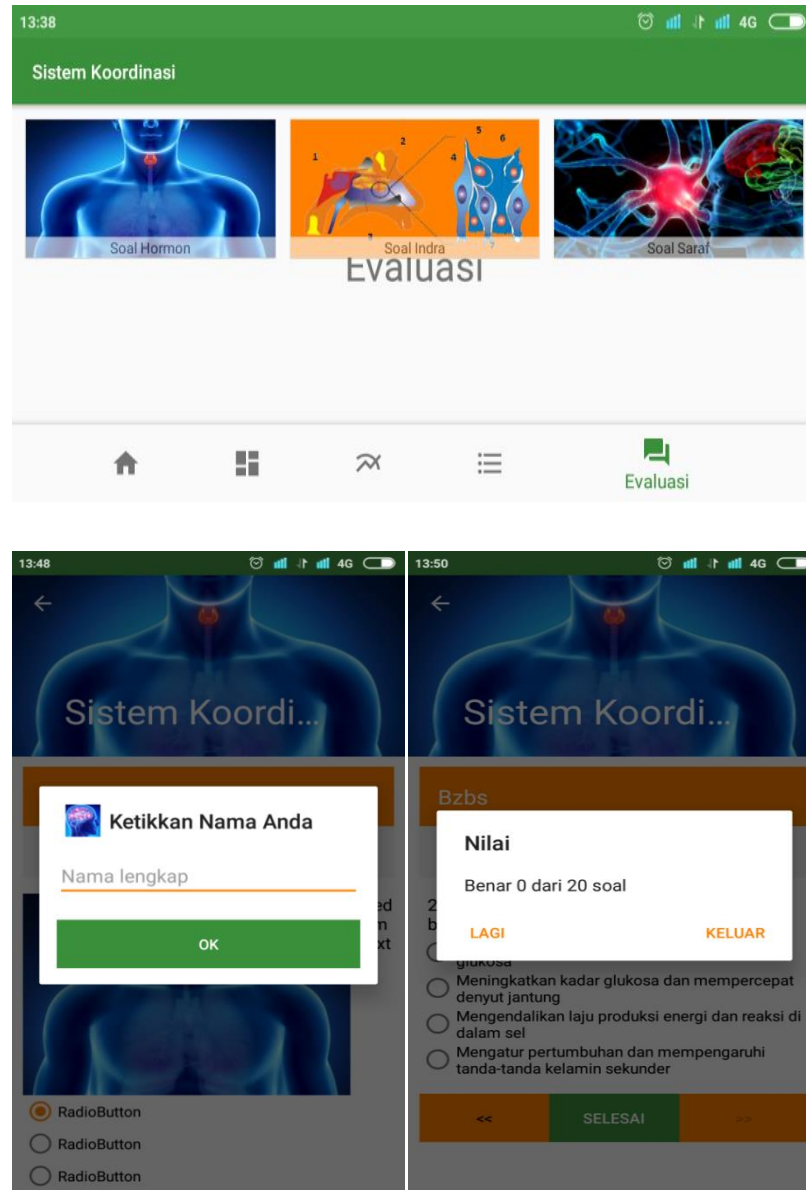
13:38 4G

Sistem Koordinasi

Soal Hormon

1 2 3 4 5 6 7

Soal Indra

Soal Saraf

Evaluasi

Evaluasi

13:48 4G

Sistem Koordi...

Ketikkan Nama Anda

Nama lengkap

OK

ed
n
xt

RadioButton

RadioButton

RadioButton

13:50 4G

Sistem Koordi...

Bzbs

Nilai

Benar 0 dari 20 soal

LAGI

KELUAR

2
b

glukosa

Meningkatkan kadar glukosa dan mempercepat denyut jantung

Mengendalikan laju produksi energi dan reaksi di dalam sel

Mengatur pertumbuhan dan mempengaruhi tanda-tanda kelamin sekunder

<<

SELESAI

>>